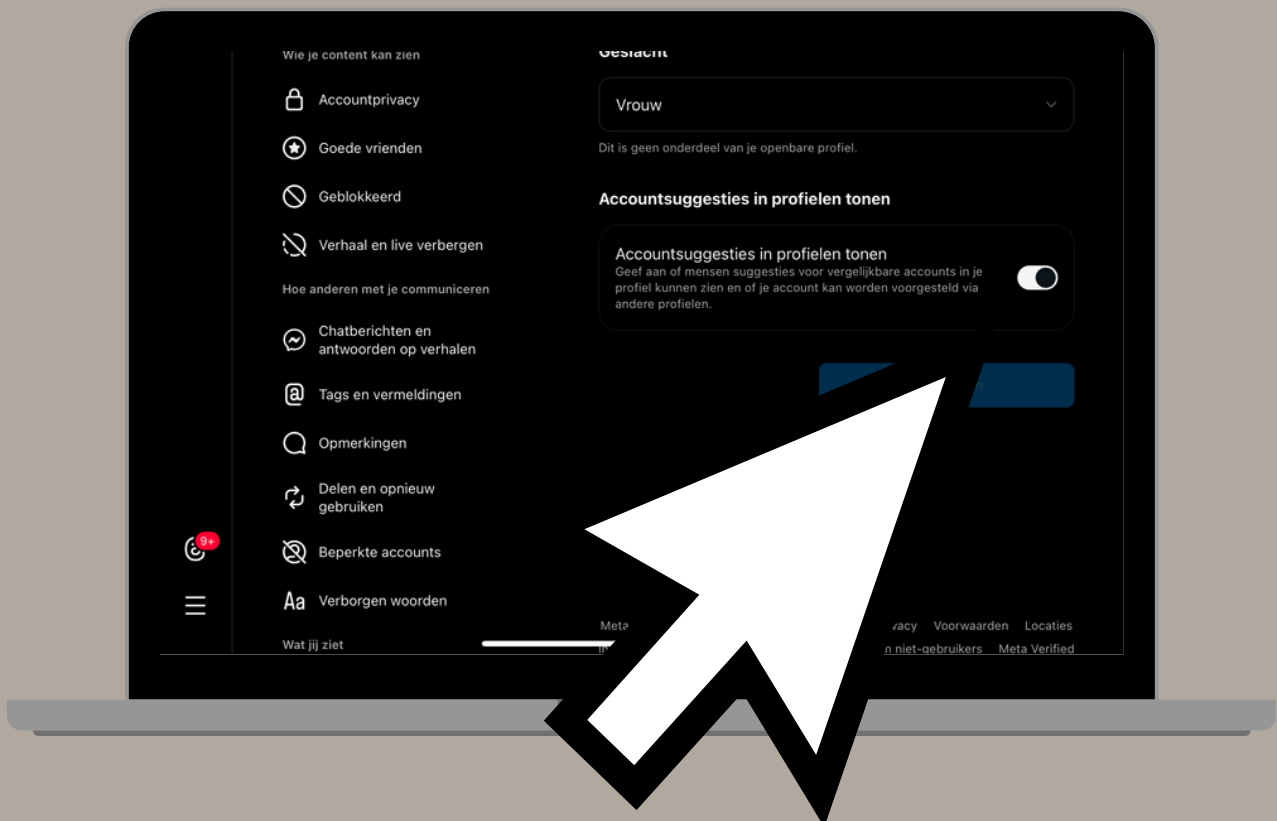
Wie je content kan zien

Accountprivacy

Goede vrienden

Geblokkeerd

Verhaal en live verbergen

Hoe anderen met je communiceren

Chatberichten en antwoorden op verhalen

Tags en vermeldingen

Opmerkingen

Delen en opnieuw gebruiken

Beperkte accounts

Verborgen woorden

Wat jij ziet

9+

Geslacht

Vrouw

Dit is geen onderdeel van je openbare profiel.

Accountsuggesties in profielen tonen

Accountsuggesties in profielen tonen

Geef aan of mensen suggesties voor vergelijkbare accounts in je profiel kunnen zien en of je account kan worden voorgesteld via andere profielen.

Meta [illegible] vacy Voorwaarden Locaties

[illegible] n niet-gebruikers Meta Verified